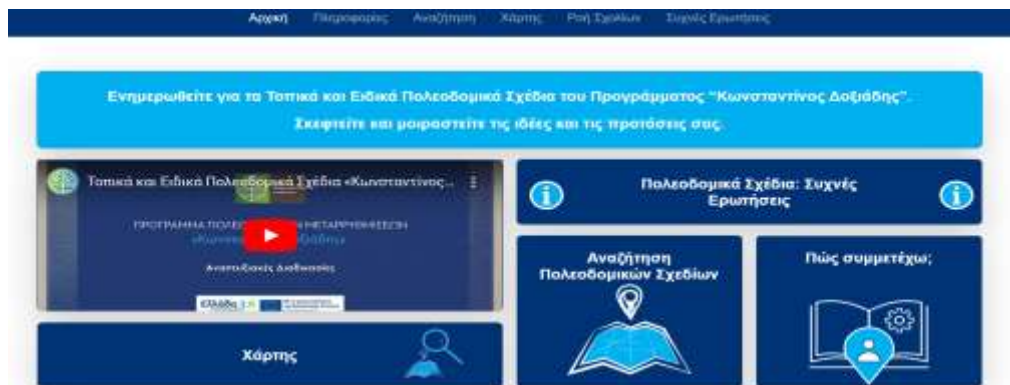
Αρχική Πληροφορίες Αναζήτηση Χάρτης Ροή Σχεδίων Συχνές Ερωτήσεις

Ενημερωθείτε για τα Τοπικά και Ειδικά Πολεοδομικά Σχέδια του Προγράμματος "Κωνσταντίνος Δοξιάδης". Σκεφτείτε και μοιραστείτε τις ιδέες και τις προτάσεις σας.

Τοπικά και Ειδικά Πολεοδομικά Σχέδια «Κωνσταντίνος...

ΠΡΟΓΡΑΜΜΑ ΠΟΛΕ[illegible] ΜΕΤΑΡΡΥΘΜΙΣΗ «Κωνσ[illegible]ιάδης»

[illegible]

Ελλάδα 2.0

Πολεοδομικά Σχέδια: Συχνές Ερωτήσεις

Αναζήτηση Πολεοδομικών Σχεδίων

Πώς συμμετέχω;

Χάρτης